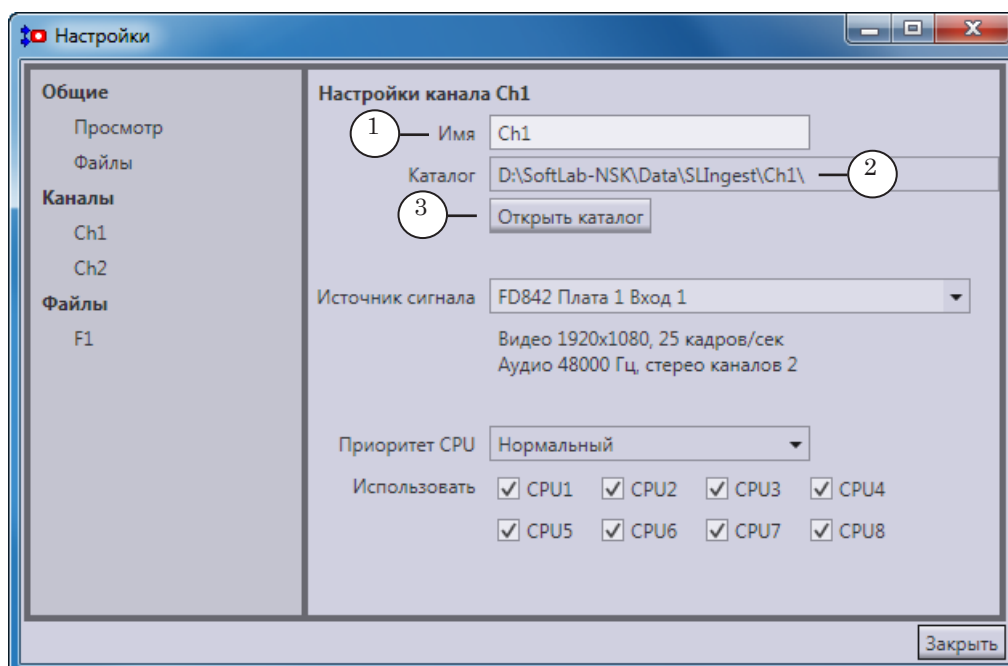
Настройки

Общие
Просмотр
Файлы
Каналы
Ch1
Ch2
Файлы
F1

Настройки канала Ch1
1 Имя Ch1
Каталог D:\SoftLab-NSK\Data\SLIngest\Ch1\ 2
3 Открыть каталог

Источник сигнала FD842 Плата 1 Вход 1
Видео 1920x1080, 25 кадров/сек
Аудио 48000 Гц, стерео каналов 2

Приоритет CPU Нормальный
Использовать CPU1 CPU2 CPU3 CPU4
CPU5 CPU6 CPU7 CPU8

Закрыть